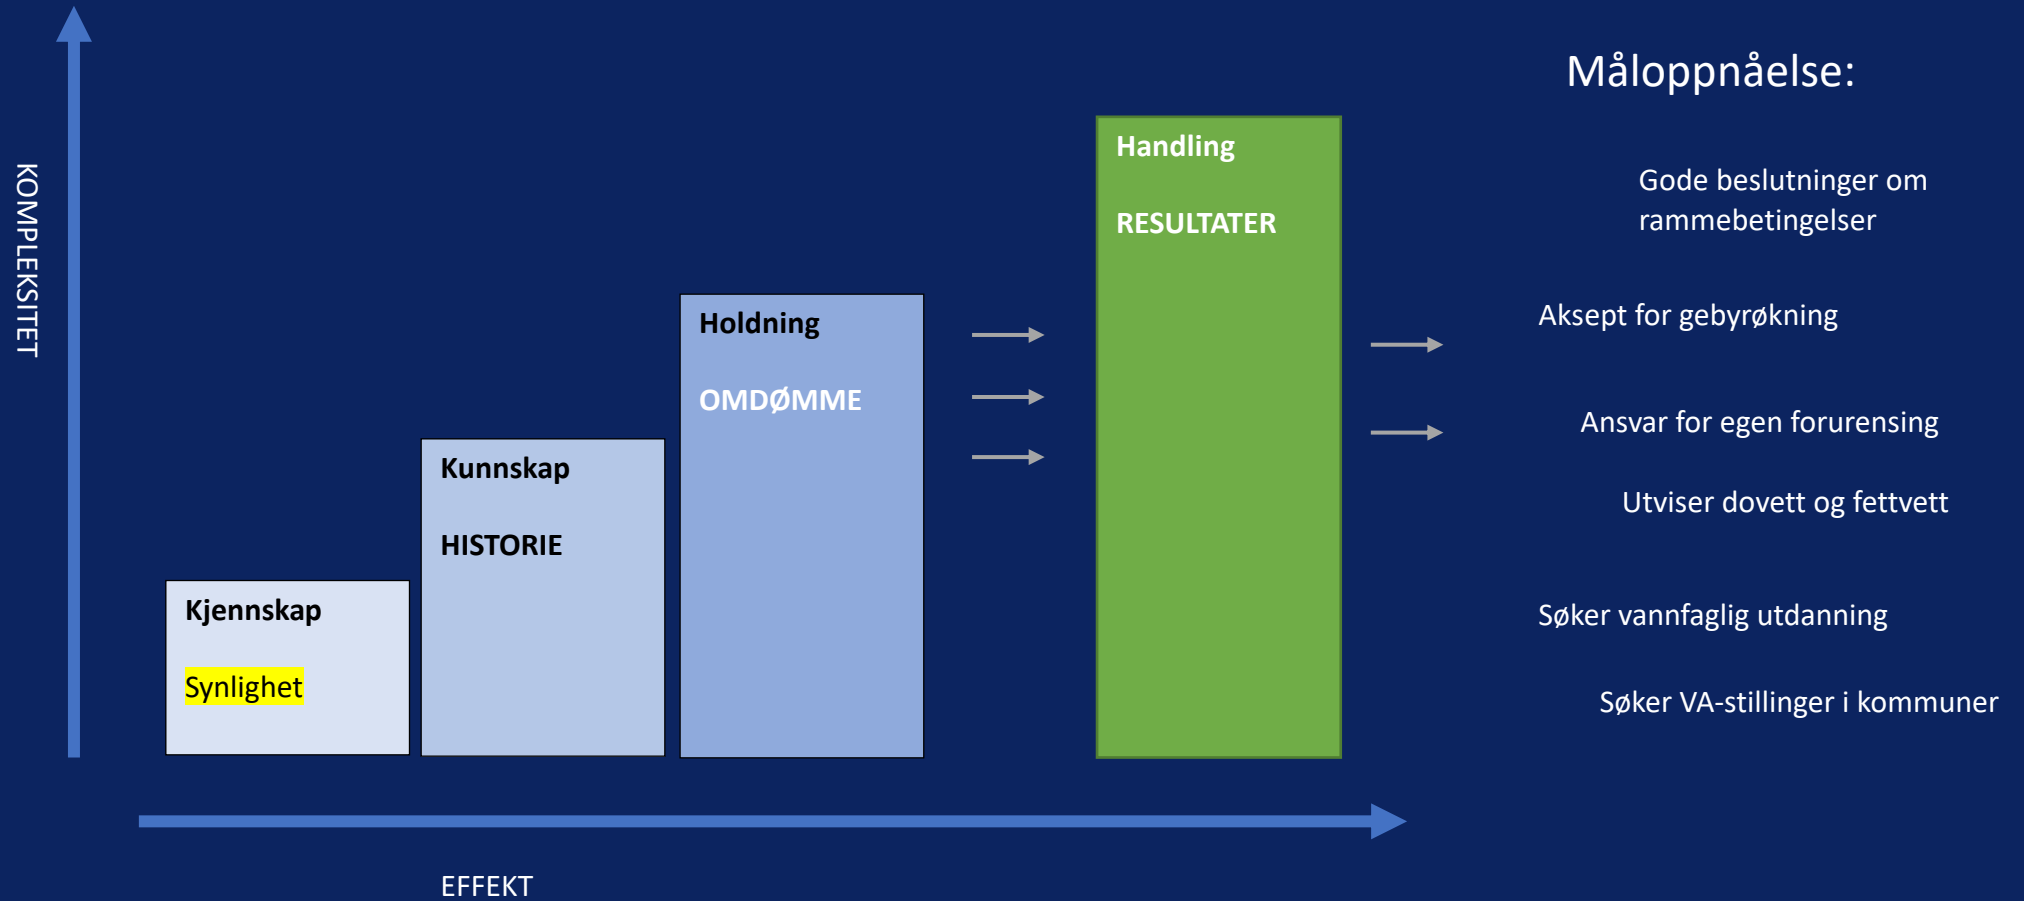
KOMPLEKSITET

Kjennskap

Synlighet

Kunnskap

HISTORIE

Holdning

OMDØMME

Handling

RESULTATER

EFFEKT

Måloppnåelse:

Gode beslutninger om rammebetingelser

Aksept for gebyrøkning

Ansvar for egen forurensing

Utviser dovett og fettvett

Søker vannfaglig utdanning

Søker VA-stillinger i kommuner